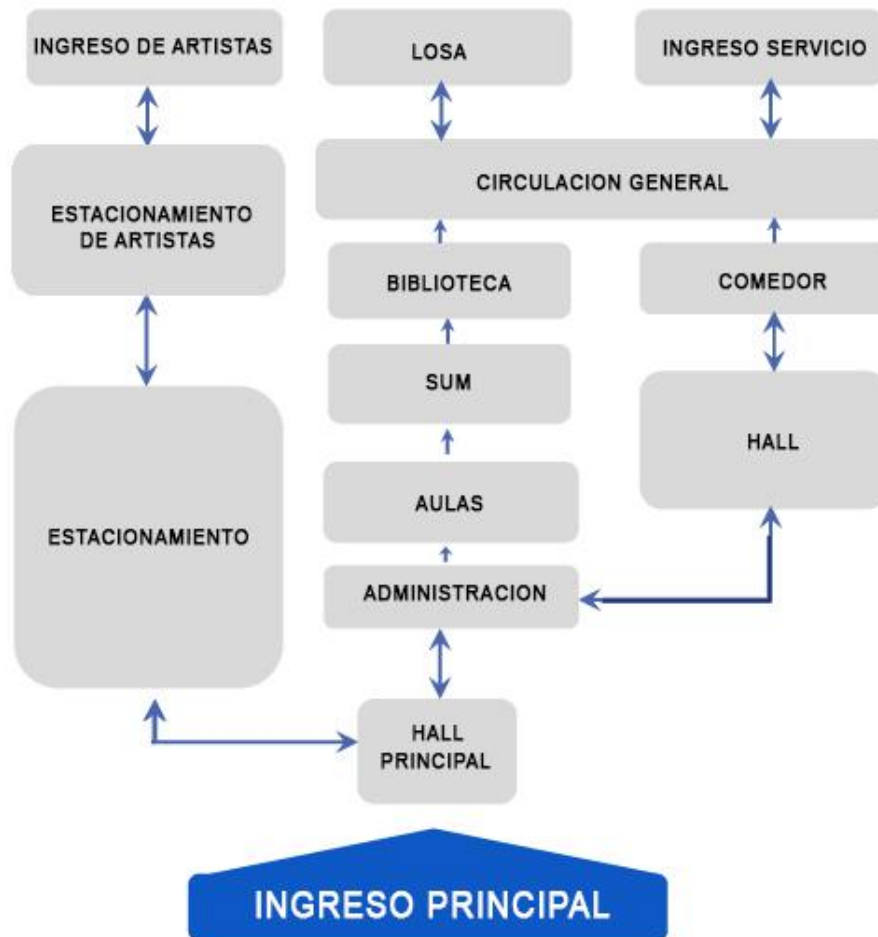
INGRESO DE ARTISTAS

LOSA

INGRESO SERVICIO

CIRCULACION GENERAL

ESTACIONAMIENTO DE ARTISTAS

BIBLIOTECA

COMEDOR

SUM

HALL

AULAS

ESTACIONAMIENTO

ADMINISTRACION

HALL PRINCIPAL

INGRESO PRINCIPAL